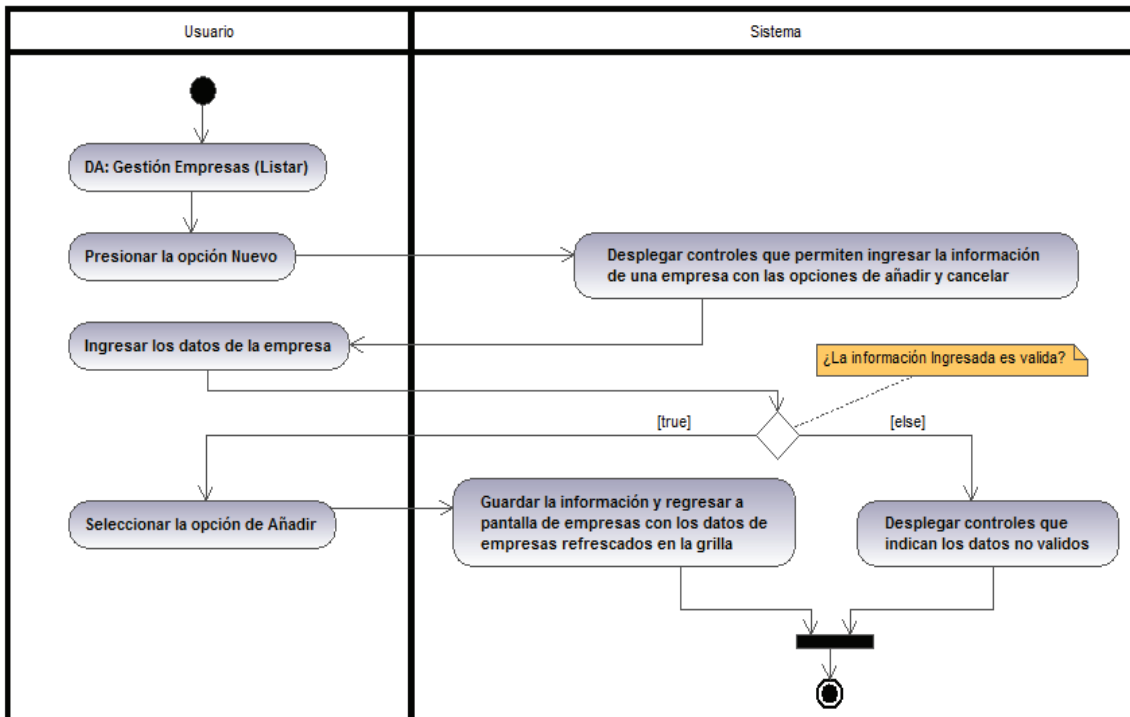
Usuario

Sistema

DA: Gestión Empresas (Listar)

Presionar la opción Nuevo

Desplegar controles que permiten ingresar la información de una empresa con las opciones de añadir y cancelar

Ingresar los datos de la empresa

¿La información Ingresada es valida?

[true]

[else]

Seleccionar la opción de Añadir

Guardar la información y regresar a pantalla de empresas con los datos de empresas refrescados en la grilla

Desplegar controles que indican los datos no validos